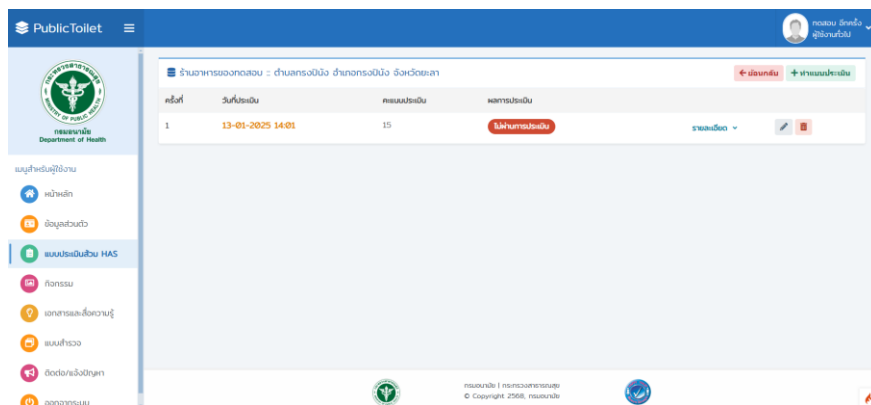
PublicToilet

ทดสอบ อีกครั้ง
ผู้ใช้งานทั่วไป

กรมอนามัย
Department of Health

เมนูสำหรับผู้ใช้งาน
หน้าหลัก
ข้อมูลส่วนตัว
แบบประเมินส้วม HAS
กิจกรรม
เอกสารและสื่อความรู้
แบบสำรวจ
ติดต่อ/แจ้งปัญหา
ออกจากระบบ

ร้านอาหารของทดสอบ :: ตำบลกรงปินัง อำเภอกรงปินัง จังหวัดยะลา

← ย้อนกลับ
+ ทำแบบประเมิน

| ครั้งที่ | วันที่ประเมิน | คะแนนประเมิน | ผลการประเมิน | | |
|---|---|---|---|---|---|
| 1 | 13-01-2025 14:01 | 15 | ไม่ผ่านการประเมิน | รายละเอียด | |

กรมอนามัย | กระทรวงสาธารณสุข
© Copyright 2568, กรมอนามัย